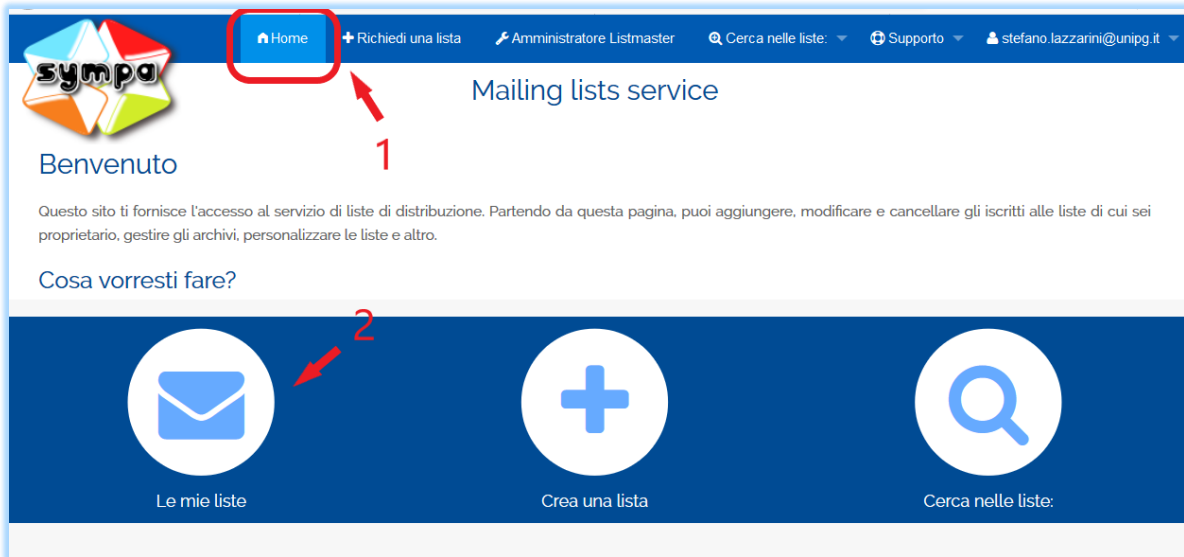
sympa

Home
Richiedi una lista
Amministratore Listmaster
Cerca nelle liste:
Supporto
stefano.lazzarini@unipg.it

Mailing lists service

1

Benvenuto

Questo sito ti fornisce l'accesso al servizio di liste di distribuzione. Partendo da questa pagina, puoi aggiungere, modificare e cancellare gli iscritti alle liste di cui sei proprietario, gestire gli archivi, personalizzare le liste e altro.

Cosa vorresti fare?

2

Le mie liste

Crea una lista

Cerca nelle liste: